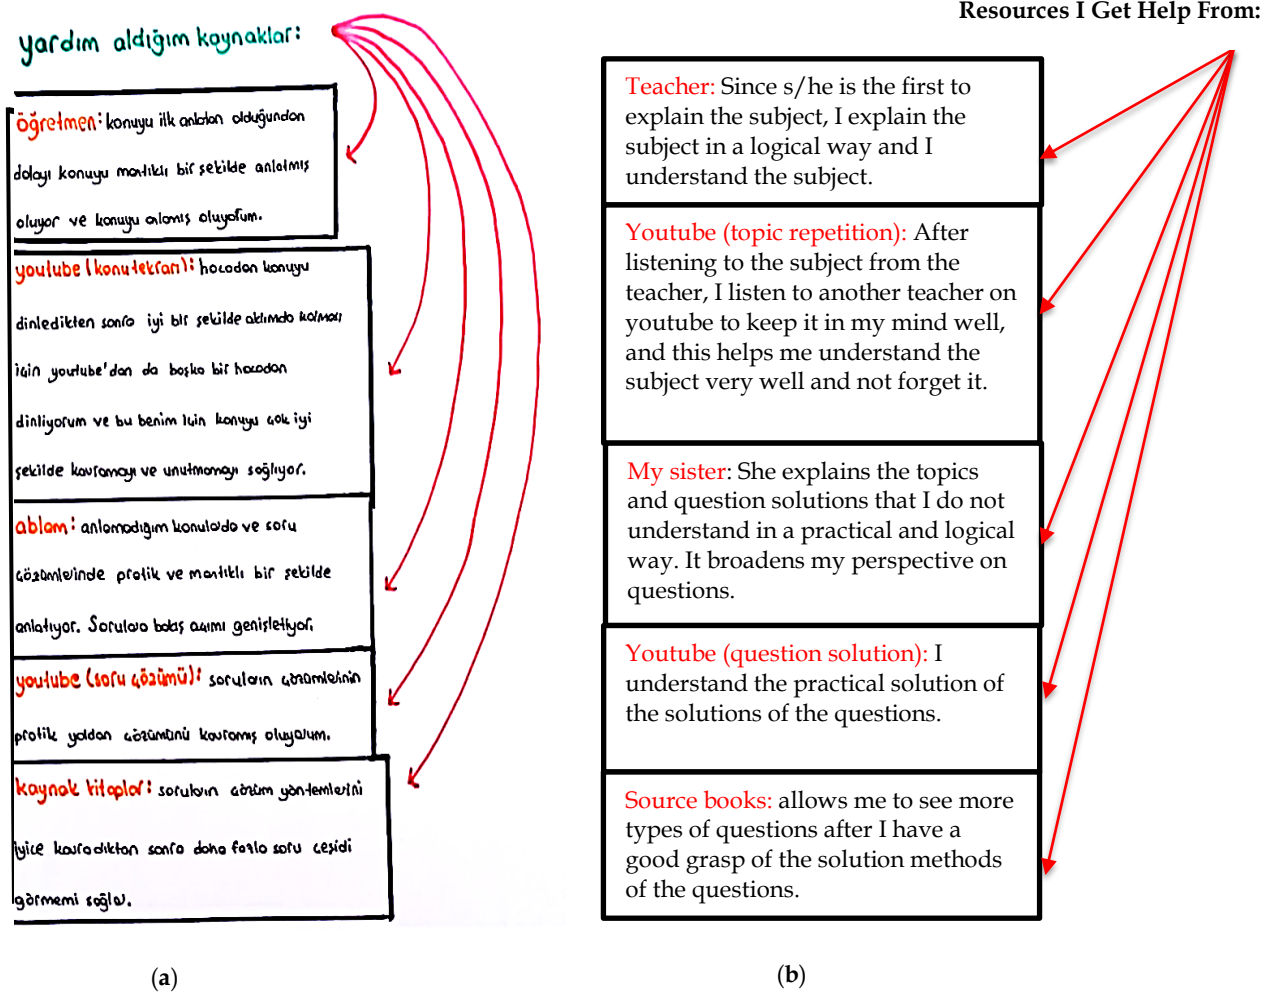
yardım aldığım kaynaklar:

öğretmen: konuyu ilk anlatan olduğundan dolayı konuyu mantıklı bir şekilde anlatmış oluyor ve konuyu anlamış oluyorum.

youtube (konu tekrarı): hocadan konuyu dinledikten sonra iyi bir şekilde aklımda kalması için youtube'dan da başka bir hocadan dinliyorum ve bu benim için konuyu çok iyi şekilde kavramayı ve unutmamayı sağlıyor.

ablam: anlamadığım konularda ve soru çözümlerinde pratik ve mantıklı bir şekilde anlatıyor. Sorulara bakış açımı genişletiyor.

youtube (soru çözümü): soruların çözümlerinin pratik yoldan çözümünü kavramış oluyorum.

kaynak kitaplar: soruların çözüm yöntemlerini iyice kavradıktan sonra daha fazla soru çeşidi görmemi sağlar.

(a)

Resources I Get Help From:

Teacher: Since s/he is the first to explain the subject, I explain the subject in a logical way and I understand the subject.

Youtube (topic repetition): After listening to the subject from the teacher, I listen to another teacher on youtube to keep it in my mind well, and this helps me understand the subject very well and not forget it.

My sister: She explains the topics and question solutions that I do not understand in a practical and logical way. It broadens my perspective on questions.

Youtube (question solution): I understand the practical solution of the solutions of the questions.

Source books: allows me to see more types of questions after I have a good grasp of the solution methods of the questions.

(b)